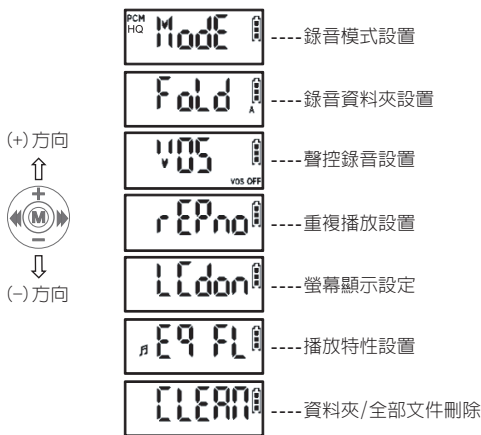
PCM HQ ModE ----錄音模式設置

FoLd A ----錄音資料夾設置

(+)方向

⇧

+

M

−

⇩

(−)方向

VOS VOS OFF ----聲控錄音設置

rEPno ----重複播放設置

LCdon ----螢幕顯示設定

EQ FL ----播放特性設置

CLEAN ----資料夾/全部文件刪除